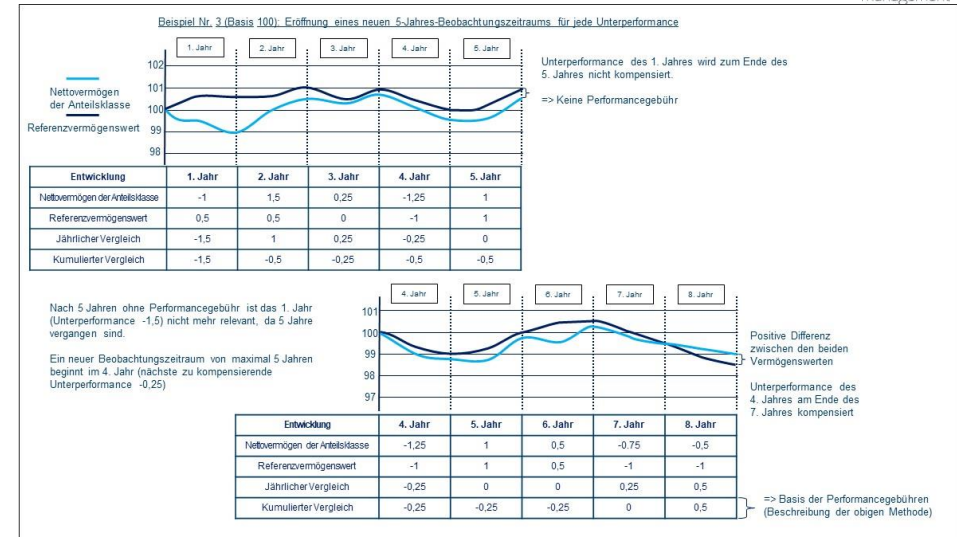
Beispiel Nr. 3 (Basis 100): Eröffnung eines neuen 5-Jahres-Beobachtungszeitraums für jede Unterperformance

1. Jahr
2. Jahr
3. Jahr
4. Jahr
5. Jahr

102
101
100
99
98

Nettovermögen der Anteilsklasse

Referenzvermögenswert

Unterperformance des 1. Jahres wird zum Ende des 5. Jahres nicht kompensiert.

=> Keine Performancegebühr

| Entwicklung | 1. Jahr | 2. Jahr | 3. Jahr | 4. Jahr | 5. Jahr |
|---|---|---|---|---|---|
| Nettovermögen der Anteilsklasse | -1 | 1,5 | 0,25 | -1,25 | 1 |
| Referenzvermögenswert | 0,5 | 0,5 | 0 | -1 | 1 |
| Jährlicher Vergleich | -1,5 | 1 | 0,25 | -0,25 | 0 |
| Kumulierter Vergleich | -1,5 | -0,5 | -0,25 | -0,5 | -0,5 |

Nach 5 Jahren ohne Performancegebühr ist das 1. Jahr (Unterperformance -1,5) nicht mehr relevant, da 5 Jahre vergangen sind.

Ein neuer Beobachtungszeitraum von maximal 5 Jahren beginnt im 4. Jahr (nächste zu kompensierende Unterperformance -0,25)

4. Jahr
5. Jahr
6. Jahr
7. Jahr
8. Jahr

101
100
99
98
97

Positive Differenz zwischen den beiden Vermögenswerten

Unterperformance des 4. Jahres am Ende des 7. Jahres kompensiert

| Entwicklung | 4. Jahr | 5. Jahr | 6. Jahr | 7. Jahr | 8. Jahr |
|---|---|---|---|---|---|
| Nettovermögen der Anteilsklasse | -1,25 | 1 | 0,5 | -0.75 | -0,5 |
| Referenzvermögenswert | -1 | 1 | 0,5 | -1 | -1 |
| Jährlicher Vergleich | -0,25 | 0 | 0 | 0,25 | 0,5 |
| Kumulierter Vergleich | -0,25 | -0,25 | -0,25 | 0 | 0,5 |

=> Basis der Performancegebühren (Beschreibung der obigen Methode)